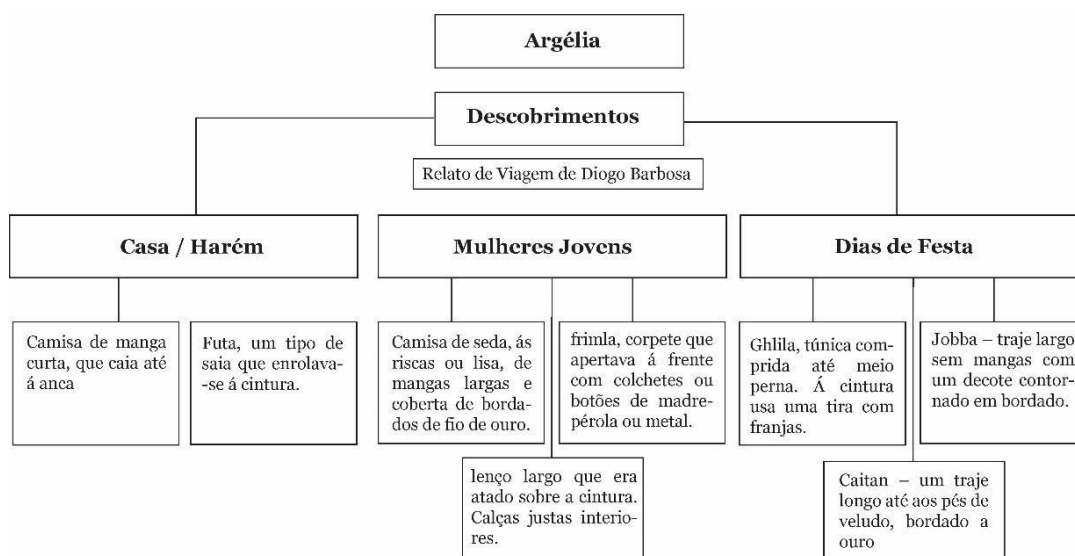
Argélia

Descobrimentos

Relato de Viagem de Diogo Barbosa

Casa / Harém

Camisa de manga curta, que caia até á anca

Futa, um tipo de saia que enrolava-se á cintura.

Mulheres Jovens

Camisa de seda, ás riscas ou lisa, de mangas largas e coberta de bordados de fio de ouro.

frimla, corpete que apertava á frente com colchetes ou botões de madrepérola ou metal.

lenço largo que era atado sobre a cintura. Calças justas interiores.

Dias de Festa

Ghlila, túnica comprida até meio perna. Á cintura usa uma tira com franjas.

Jobba – traje largo sem mangas com um decote contornado em bordado.

Caitan – um traje longo até aos pés de veludo, bordado a ouro